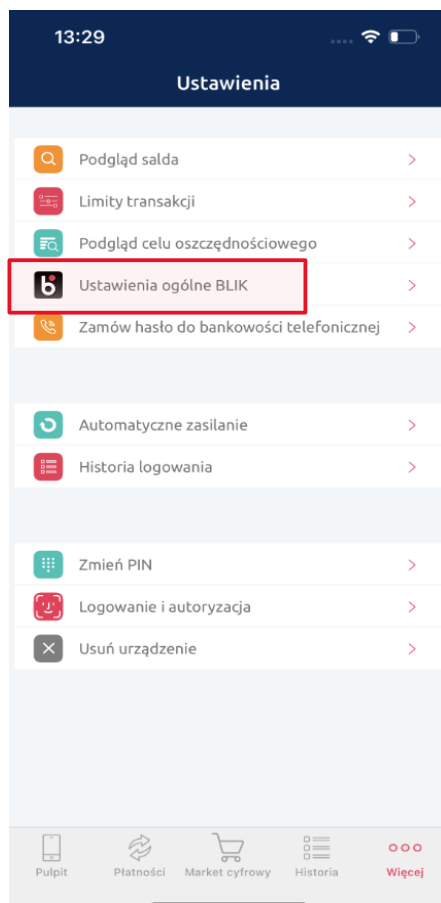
13:29

Ustawienia

Podgląd salda

Limity transakcji

Podgląd celu oszczędnościowego

Ustawienia ogólne BLIK

Zamów hasło do bankowości telefonicznej

Automatyczne zasilanie

Historia logowania

Zmień PIN

Logowanie i autoryzacja

Usuń urządzenie

Pulpit Płatności Market cyfrowy Historia Więcej